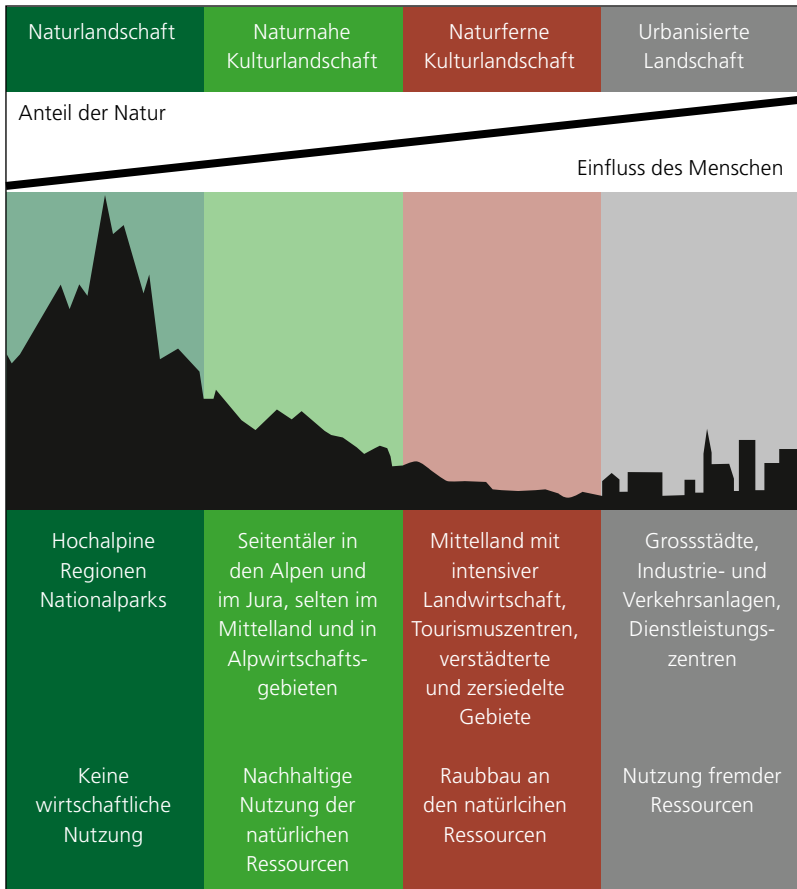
Naturlandschaft

Naturnahe Kulturlandschaft

Naturferne Kulturlandschaft

Urbanisierte Landschaft

Anteil der Natur

Einfluss des Menschen

Hochalpine Regionen Nationalparks

Seitentäler in den Alpen und im Jura, selten im Mittelland und in Alpwirtschaftsgebieten

Mittelland mit intensiver Landwirtschaft, Tourismuszentren, verstädterte und zersiedelte Gebiete

Grossstädte, Industrie- und Verkehrsanlagen, Dienstleistungszentren

Keine wirtschaftliche Nutzung

Nachhaltige Nutzung der natürlichen Ressourcen

Raubbau an den natürlcihen Ressourcen

Nutzung fremder Ressourcen